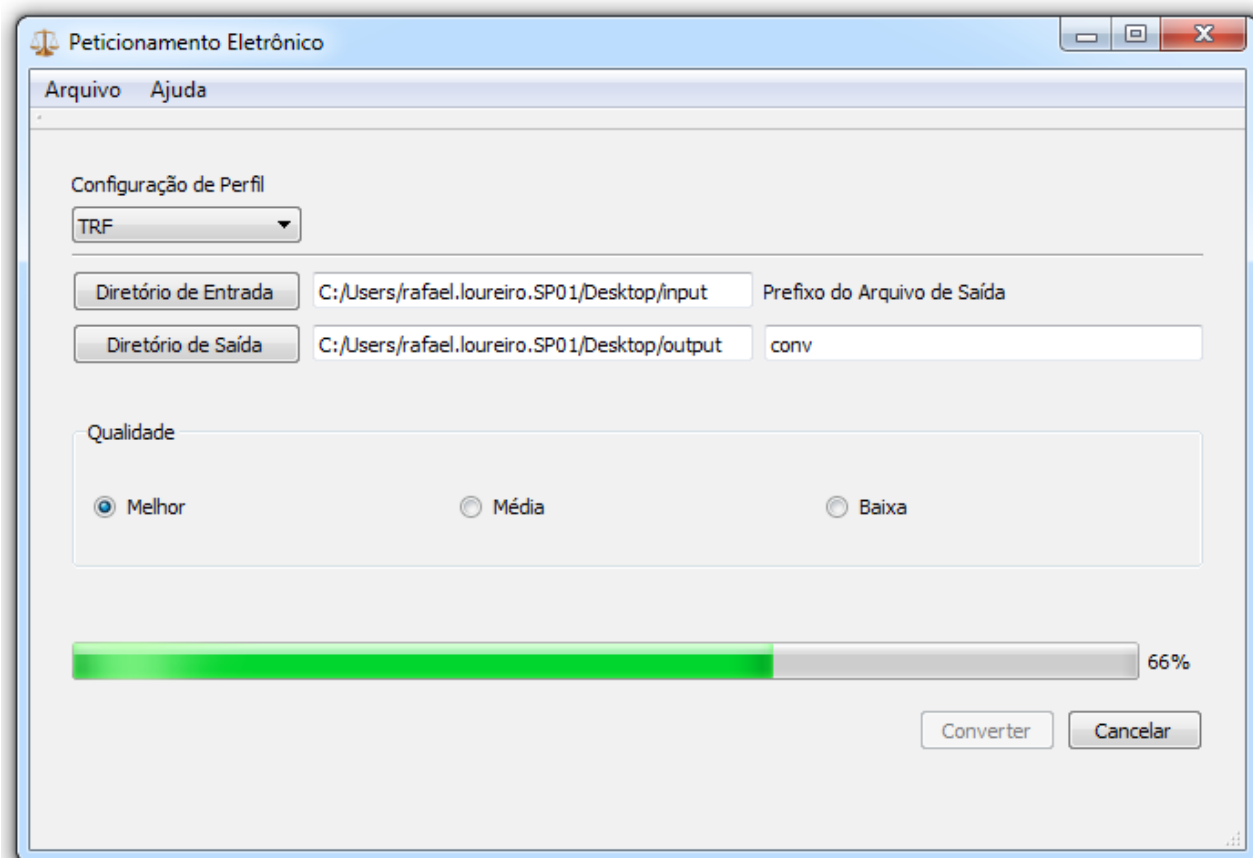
Peticionamento Eletrônico

Arquivo Ajuda

Configuração de Perfil

TRF

Diretório de Entrada C:/Users/rafael.loureiro.SP01/Desktop/input Prefixo do Arquivo de Saída

Diretório de Saída C:/Users/rafael.loureiro.SP01/Desktop/output conv

Qualidade

Melhor Média Baixa

66%

Converter Cancelar